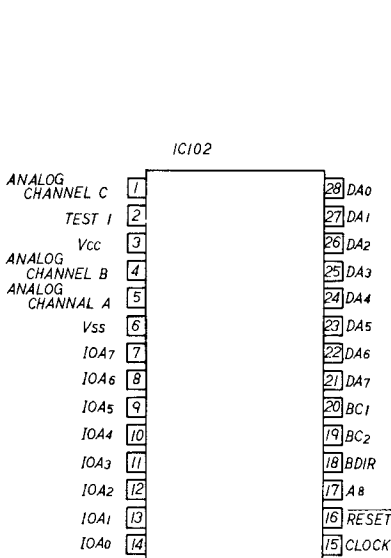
IC102

ANALOG CHANNEL C 1
TEST 1 2
Vcc 3
ANALOG CHANNEL B 4
ANALOG CHANNAL A 5
Vss 6
IOA7 7
IOA6 8
IOA5 9
IOA4 10
IOA3 11
IOA2 12
IOA1 13
IOA0 14

28 DA0
27 DA1
26 DA2
25 DA3
24 DA4
23 DA5
22 DA6
21 DA7
20 BC1
19 BC2
18 BDIR
17 A8
16 $\overline{RESET}$
15 CLOCK